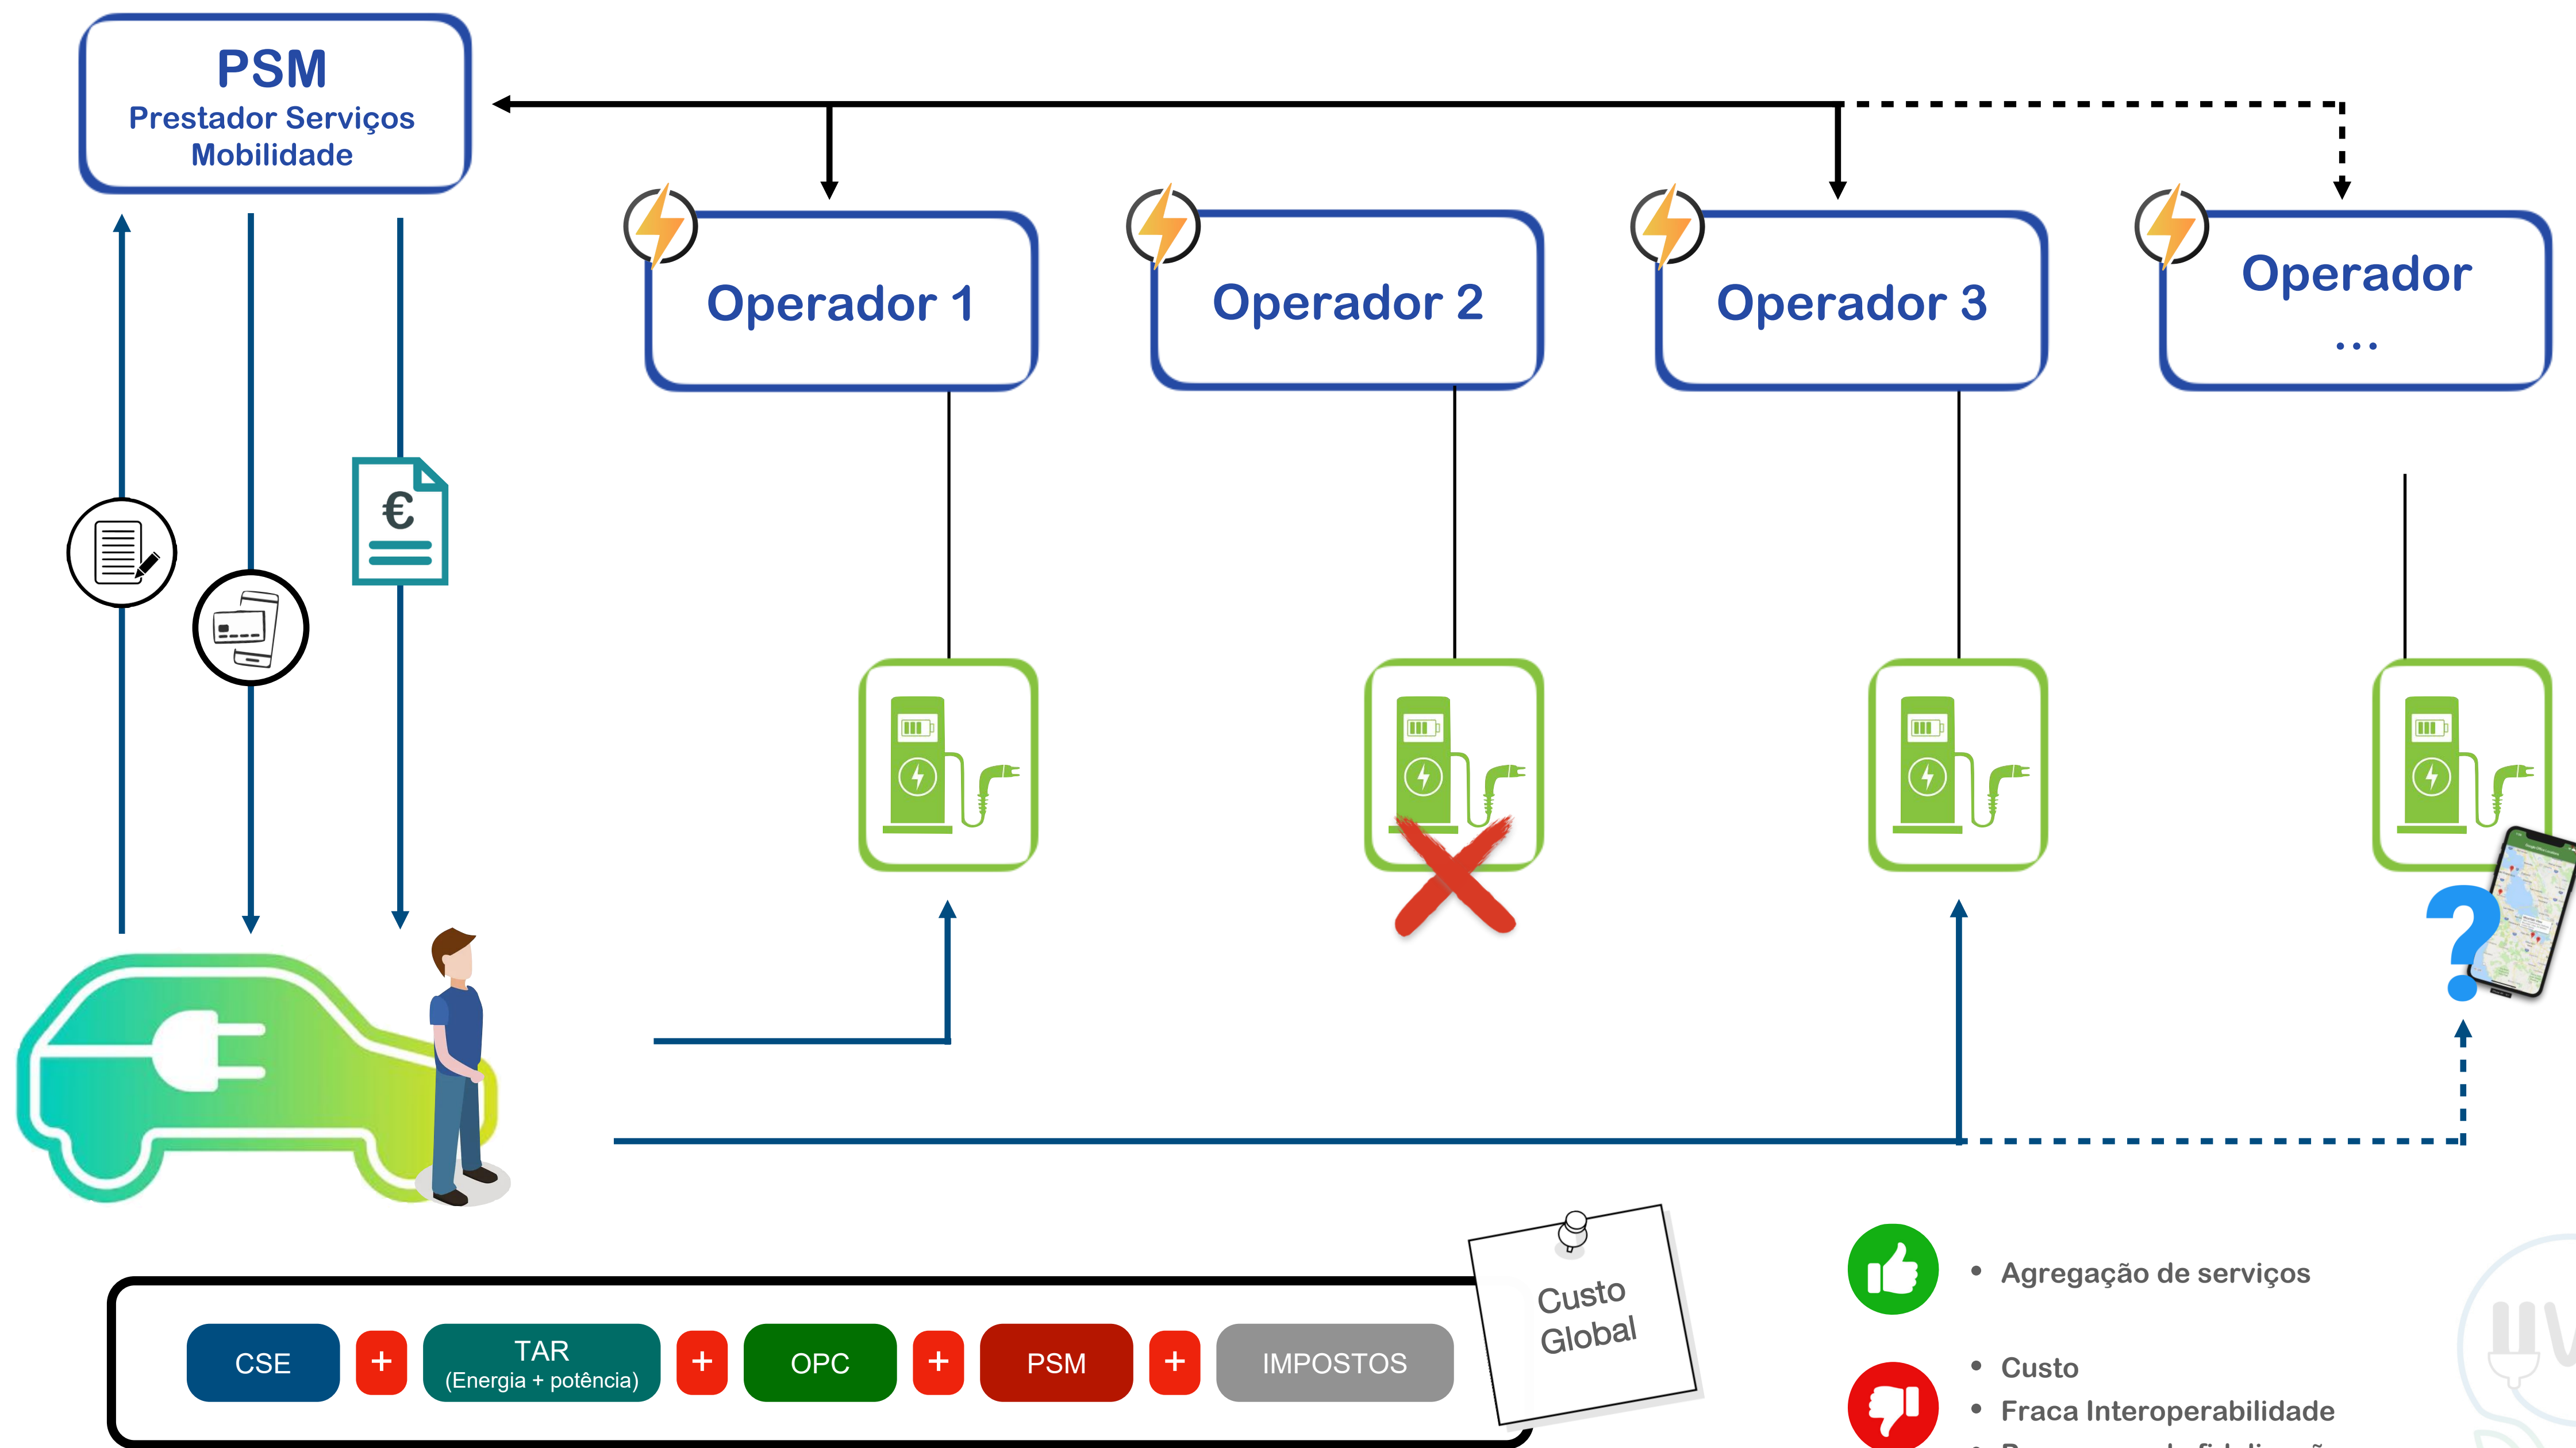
PSM
Prestador Serviços Mobilidade

Operador 1

Operador 2

Operador 3

Operador
...

€

CSE + TAR (Energia + potência) + OPC + PSM + IMPOSTOS

Custo Global

• Agregação de serviços

• Custo
• Fraca Interoperabilidade
• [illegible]